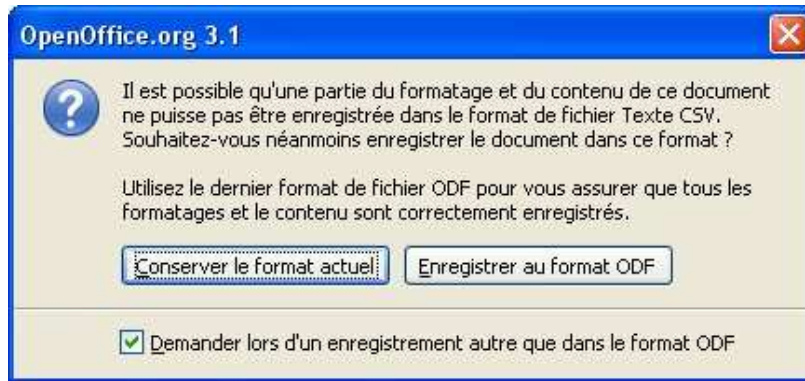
OpenOffice.org 3.1

Il est possible qu'une partie du formatage et du contenu de ce document ne puisse pas être enregistrée dans le format de fichier Texte CSV. Souhaitez-vous néanmoins enregistrer le document dans ce format ?

Utilisez le dernier format de fichier ODF pour vous assurer que tous les formatages et le contenu sont correctement enregistrés.

Conserver le format actuel

Enregistrer au format ODF

Demander lors d'un enregistrement autre que dans le format ODF